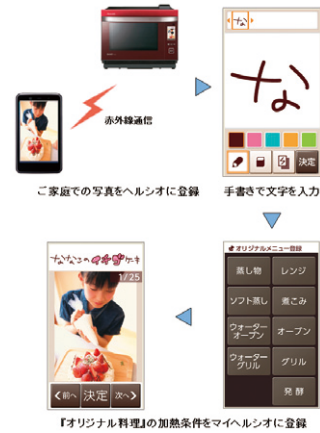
赤外線通信

な

なな

決定

ご家庭での写真をヘルシオに登録

手書きで文字を入力

ななこの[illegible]ケーキ

1/25

<前へ 決定 次へ>

オリジナルメニュー登録

蒸し物

レンジ

ソフト蒸し

煮こみ

ウォーターオーブン

オーブン

ウォーターグリル

グリル

発酵

『オリジナル料理』の加熱条件をマイヘルシオに登録